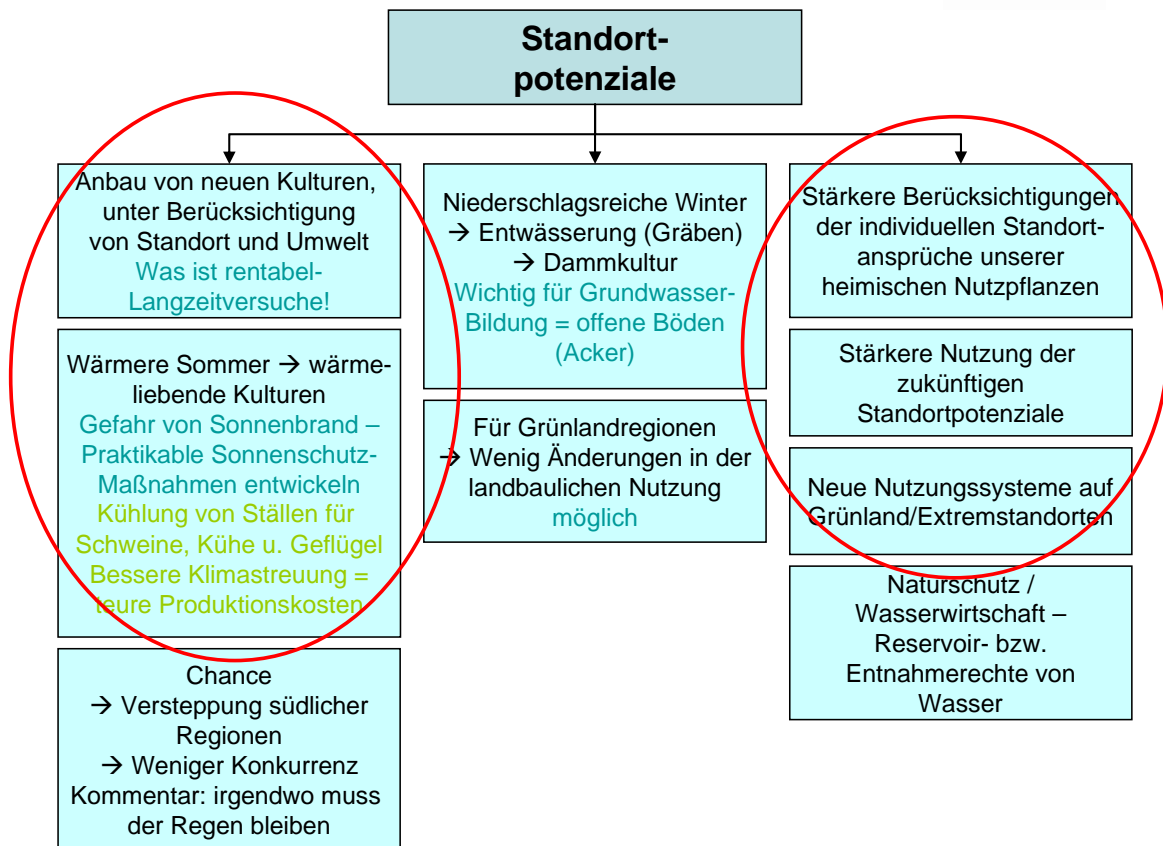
Standortpotenziale

Anbau von neuen Kulturen, unter Berücksichtigung von Standort und Umwelt
Was ist rentabel- Langzeitversuche!

Wärmere Sommer → wärmeliebende Kulturen
Gefahr von Sonnenbrand – Praktikable Sonnenschutz-Maßnahmen entwickeln
Kühlung von Ställen für Schweine, Kühe u. Geflügel
Bessere Klimastreuung = teure Produktionskosten

Chance
→ Versteppung südlicher Regionen
→ Weniger Konkurrenz
Kommentar: irgendwo muss der Regen bleiben

Niederschlagsreiche Winter
→ Entwässerung (Gräben)
→ Dammkultur
Wichtig für Grundwasser-Bildung = offene Böden (Acker)

Für Grünlandregionen
→ Wenig Änderungen in der landbaulichen Nutzung
möglich

Stärkere Berücksichtigungen der individuellen Standortansprüche unserer heimischen Nutzpflanzen

Stärkere Nutzung der zukünftigen Standortpotenziale

Neue Nutzungssysteme auf Grünland/Extremstandorten

Naturschutz / Wasserwirtschaft – Reservoir- bzw. Entnahmerechte von Wasser